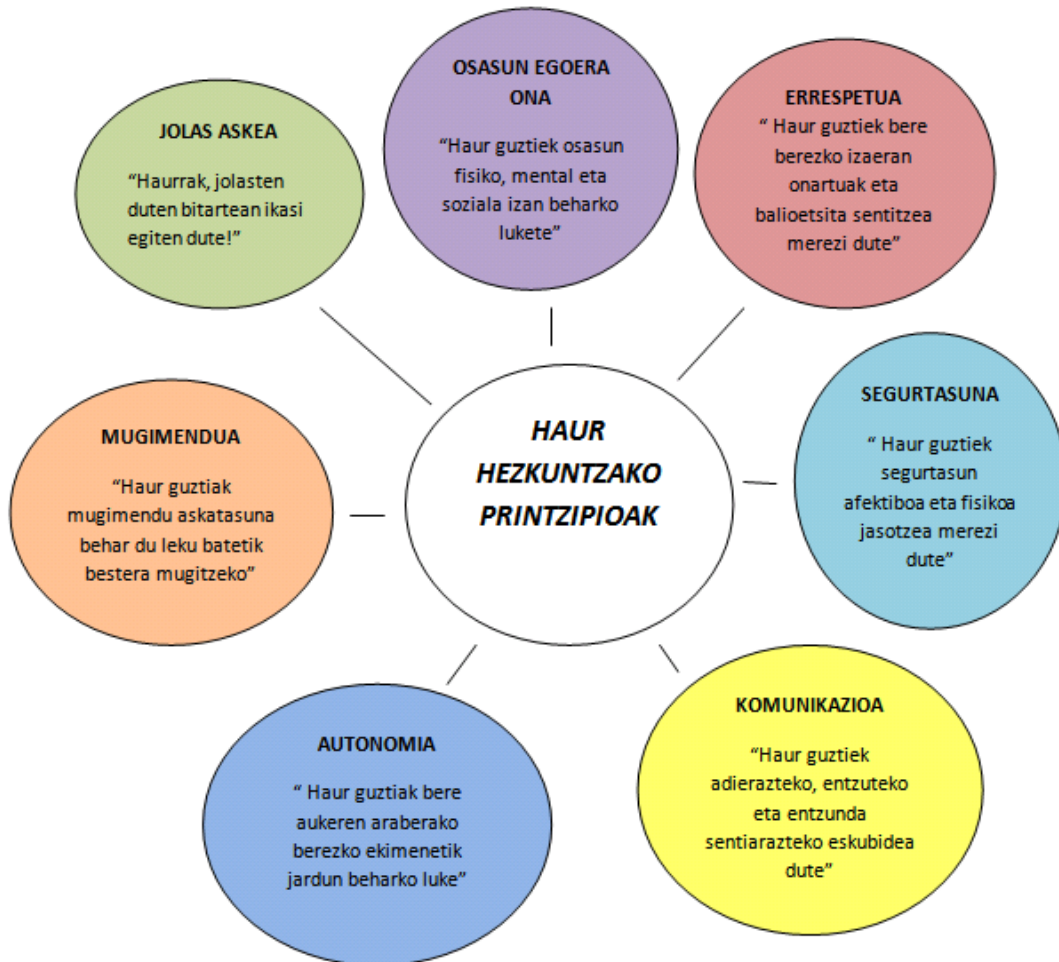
JOLAS ASKEA

"Haurrak, jolasten duten bitartean ikasi egiten dute!"

OSASUN EGOERA ONA

"Haur guztiek osasun fisiko, mental eta soziala izan beharko lukete"

ERRESPETUA

" Haur guztiek bere berezko izaeran onartuak eta balioetsita sentitzea merezi dute"

HAUR HEZKUNTZAKO PRINTZIPIOAK

MUGIMENDUA

"Haur guztiak mugimendu askatasuna behar du leku batetik bestera mugitzeko"

SEGURTASUNA

" Haur guztiek segurtasun afektiboa eta fisikoa jasotzea merezi dute"

AUTONOMIA

" Haur guztiak bere aukeren araberako berezko ekimenetik jardun beharko luke"

KOMUNIKAZIOA

"Haur guztiek adierazteko, entzuteko eta entzunda sentiarazteko eskubidea dute"